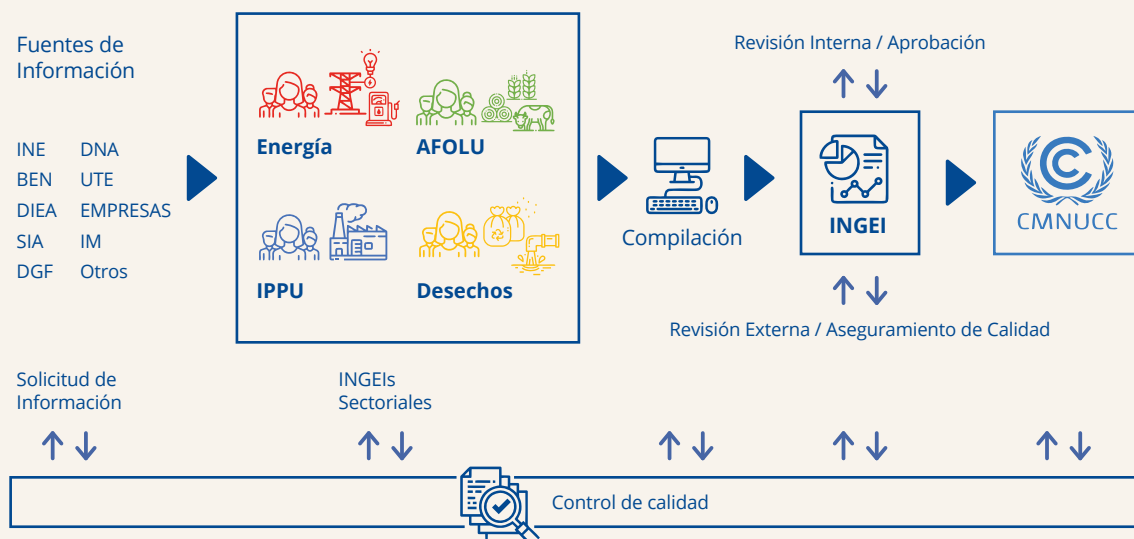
Fuentes de Información

INE
BEN
DIEA
SIA
DGF

DNA
UTE
EMPRESAS
IM
Otros

Energía

AFOLU

IPPU

Desechos

Compilación

Revisión Interna / Aprobación

INGEI

CMNUCC

Revisión Externa / Aseguramiento de Calidad

Solicitud de Información

INGEIs Sectoriales

Control de calidad